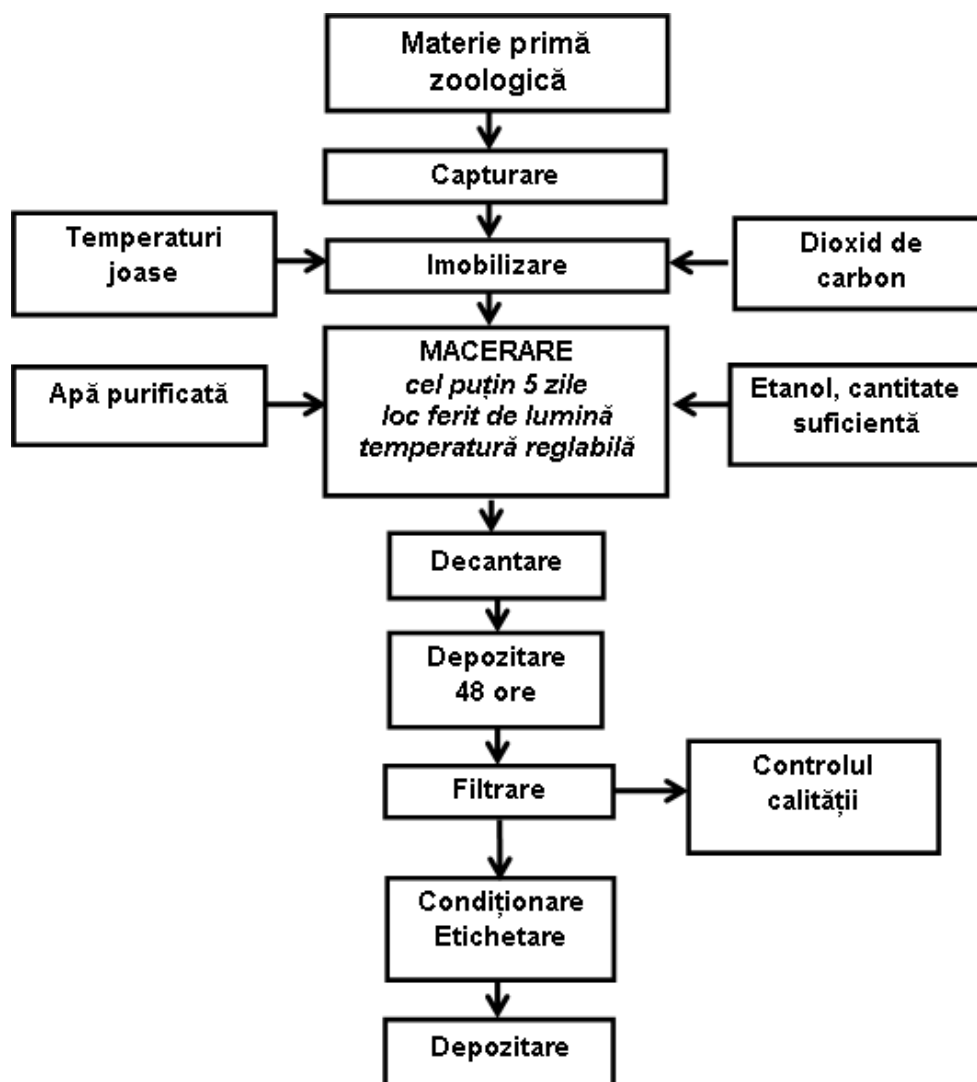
Materie primă zoologică

Capturare

Temperaturi joase

Imobilizare

Dioxid de carbon

Apă purificată

MACERARE
cel puțin 5 zile
loc ferit de lumină
temperatură reglabilă

Etanol, cantitate suficientă

Decantare

Depozitare
48 ore

Filtrare

Controlul calității

Condiționare
Etichetare

Depozitare